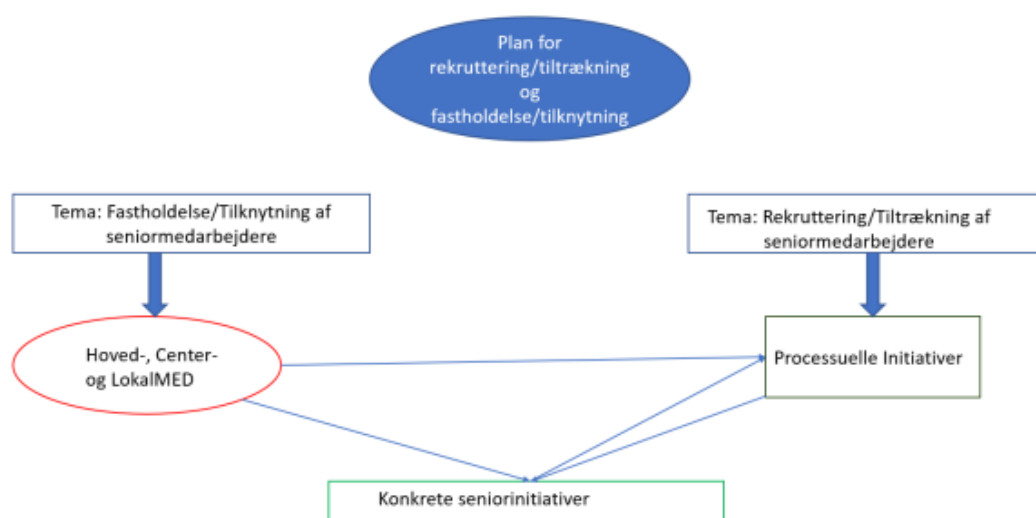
Plan for rekruttering/tiltrækning og fastholdelse/tilknytning

Tema: Fastholdelse/Tilknytning af seniormedarbejdere

Tema: Rekruttering/Tiltrækning af seniormedarbejdere

Hoved-, Center- og LokalMED

Processuelle Initiativer

Konkrete seniorinitiativer